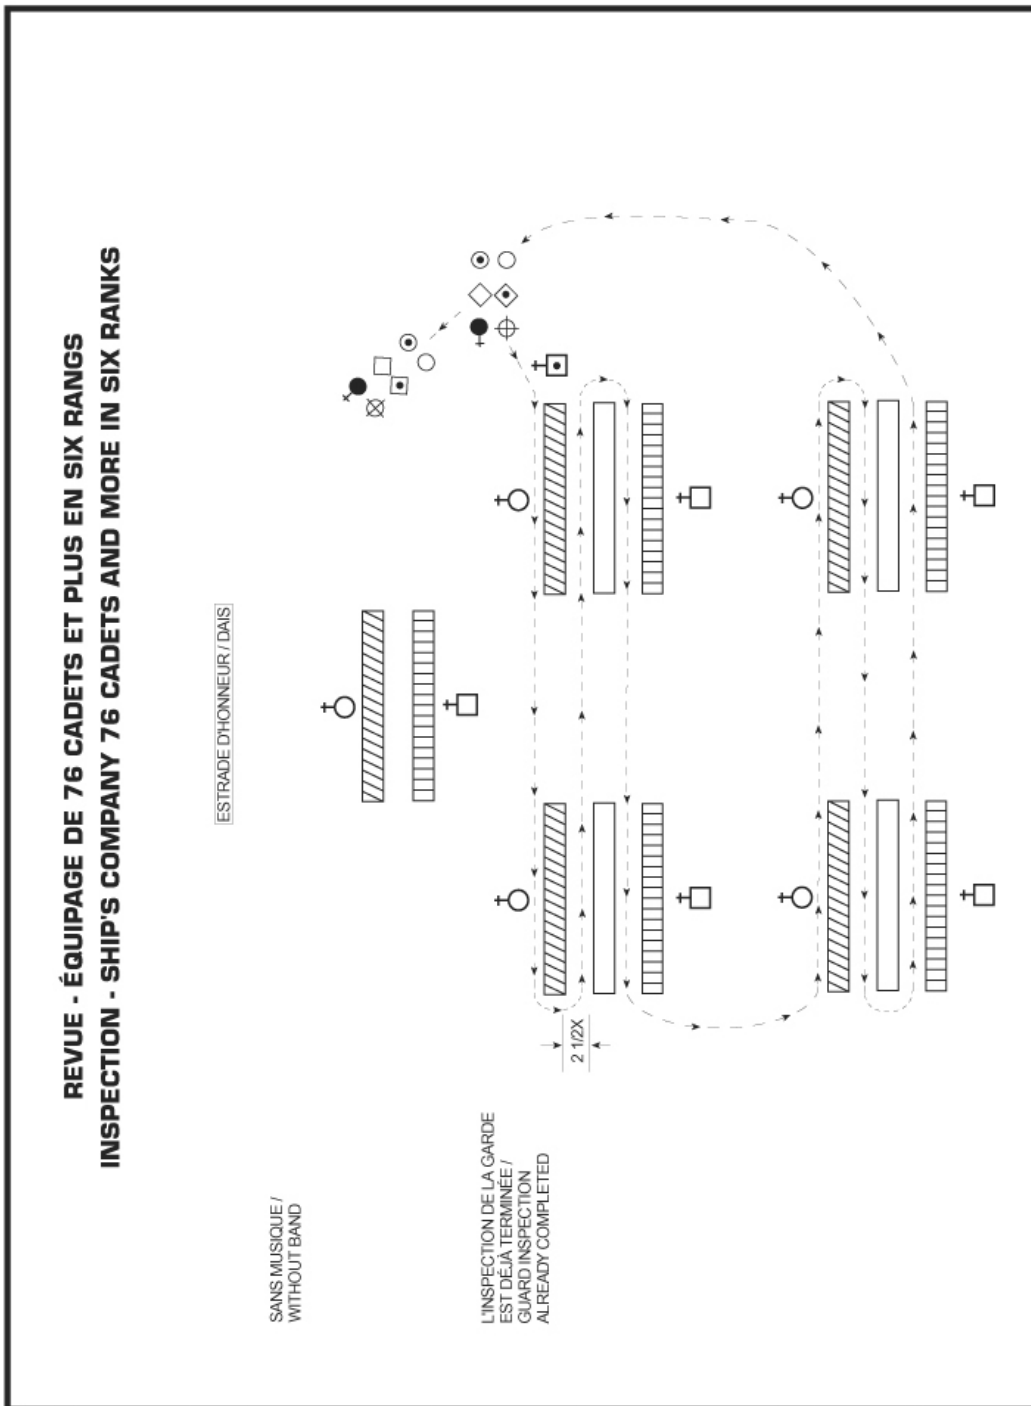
REVUE - ÉQUIPAGE DE 76 CADETS ET PLUS EN SIX RANGS
INSPECTION - SHIP'S COMPANY 76 CADETS AND MORE IN SIX RANKS

ESTRADE D'HONNEUR / DAIS

2 1/2X

SANS MUSIQUE / WITHOUT BAND

L'INSPECTION DE LA GARDE EST DÉJÀ TERMINÉE / GUARD INSPECTION ALREADY COMPLETED